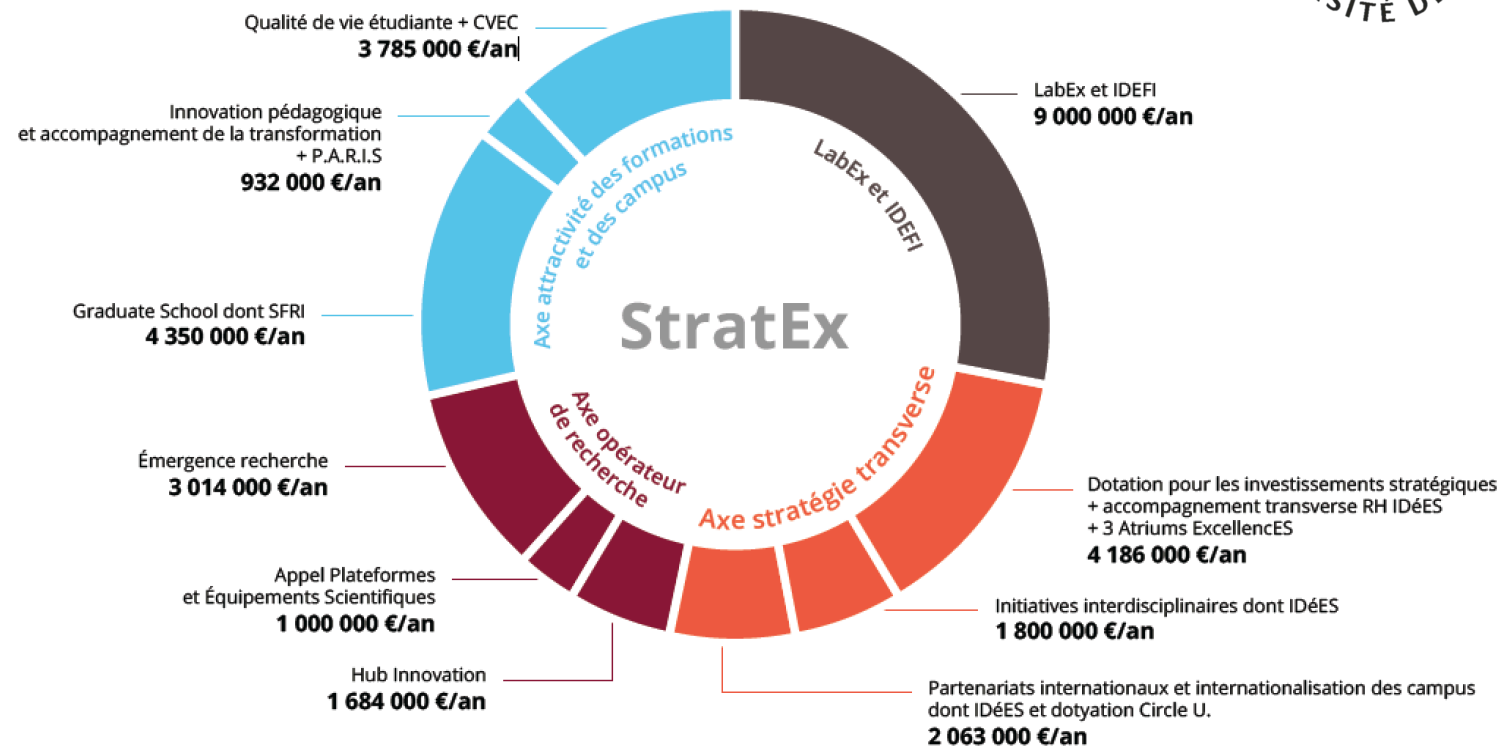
SITÉ D

Qualité de vie étudiante + CVEC
3 785 000 €/an

Innovation pédagogique et accompagnement de la transformation + P.A.R.I.S
932 000 €/an

Graduate School dont SFRI
4 350 000 €/an

Émergence recherche
3 014 000 €/an

Appel Plateformes et Équipements Scientifiques
1 000 000 €/an

Hub Innovation
1 684 000 €/an

LabEx et IDEFI
9 000 000 €/an

Dotation pour les investissements stratégiques + accompagnement transverse RH IDéES + 3 Atriums ExcellencES
4 186 000 €/an

Initiatives interdisciplinaires dont IDéES
1 800 000 €/an

Partenariats internationaux et internationalisation des campus dont IDéES et dotyation Circle U.
2 063 000 €/an

Axe attractivité des formations et des campus

LabEx et IDEFI

StratEx

Axe opérateur de recherche

Axe stratégie transverse